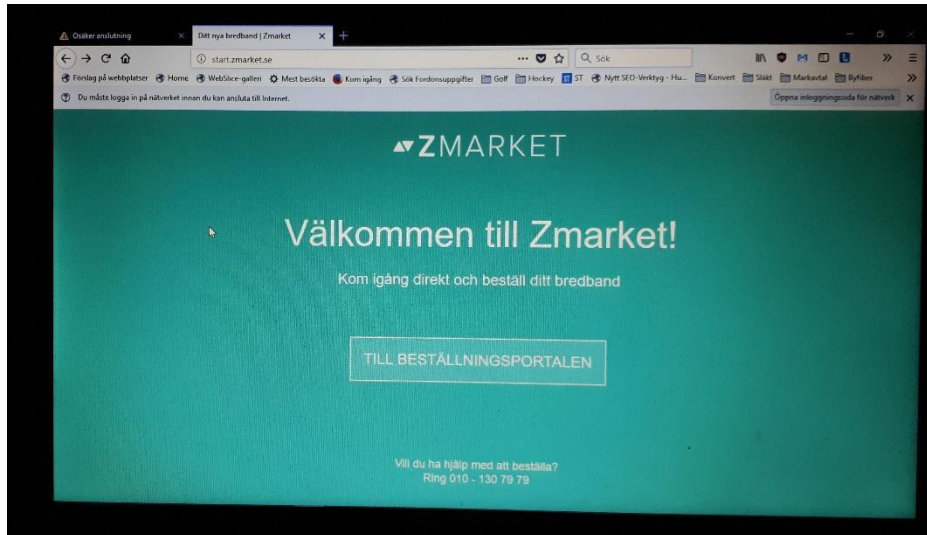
Osäker anslutning
Ditt nya bredband | Zmarket
start.zmarket.se
Sök
Förslag på webbplatser Home WebSlice-galleri Mest besökta Kom igång Sök Fordonsuppgifter Golf Hockey ST Nytt SEO-Verktyg - Hu... Konvert Släkt Markavtal Byfiber
Du måste logga in på nätverket innan du kan ansluta till Internet.
Öppna inloggningssida för nätverk

ZMARKET

Välkommen till Zmarket!

Kom igång direkt och beställ ditt bredband

TILL BESTÄLLNINGSPORTALEN

Vill du ha hjälp med att beställa?
Ring 010 - 130 79 79